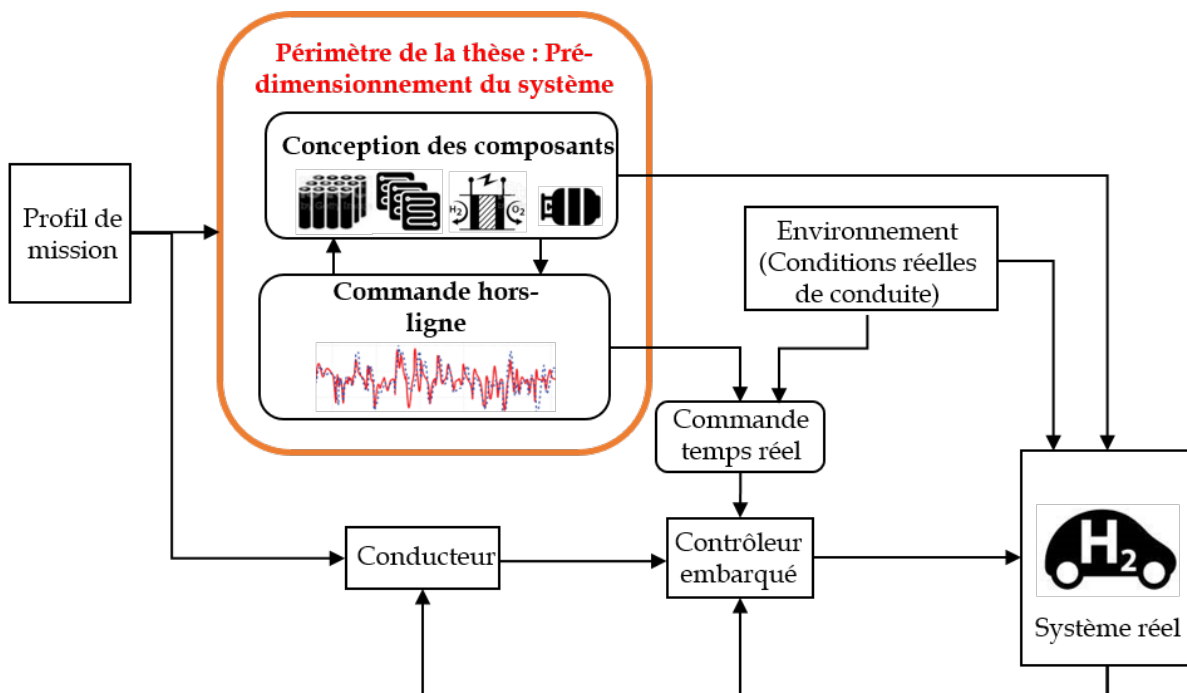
Périmètre de la thèse : Prédimensionnement du système

Conception des composants

$H_2$ $O_2$

Profil de mission

Commande hors-ligne

Environnement (Conditions réelles de conduite)

Commande temps réel

Conducteur

Contrôleur embarqué

$H_2$

Système réel